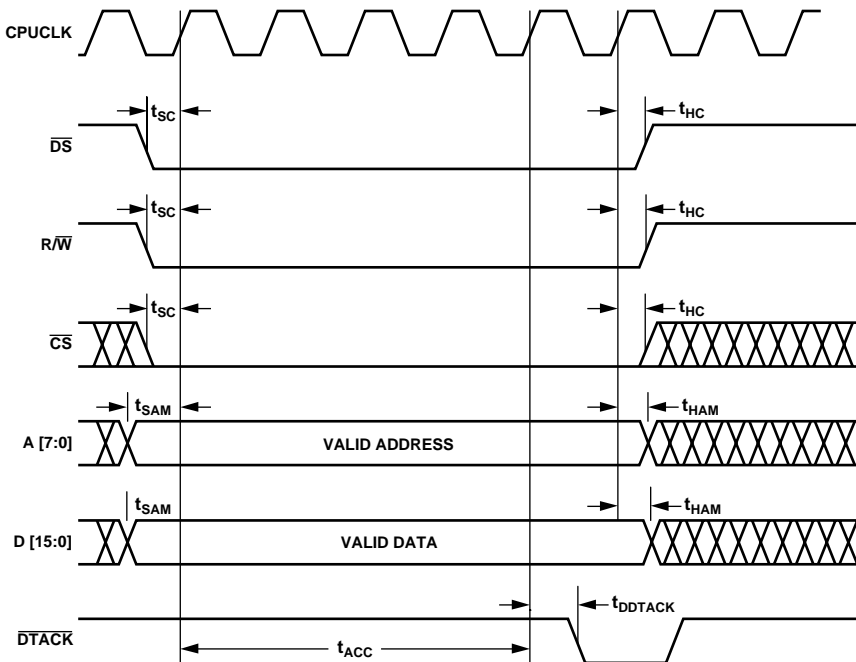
CPUCLK

$t_{SC}$

$t_{HC}$

$\overline{DS}$

$t_{SC}$

$t_{HC}$

$R/\overline{W}$

$t_{SC}$

$t_{HC}$

$\overline{CS}$

$t_{SAM}$

$t_{HAM}$

A [7:0]

VALID ADDRESS

$t_{SAM}$

$t_{HAM}$

D [15:0]

VALID DATA

$t_{DDTACK}$

$\overline{DTACK}$

$t_{ACC}$